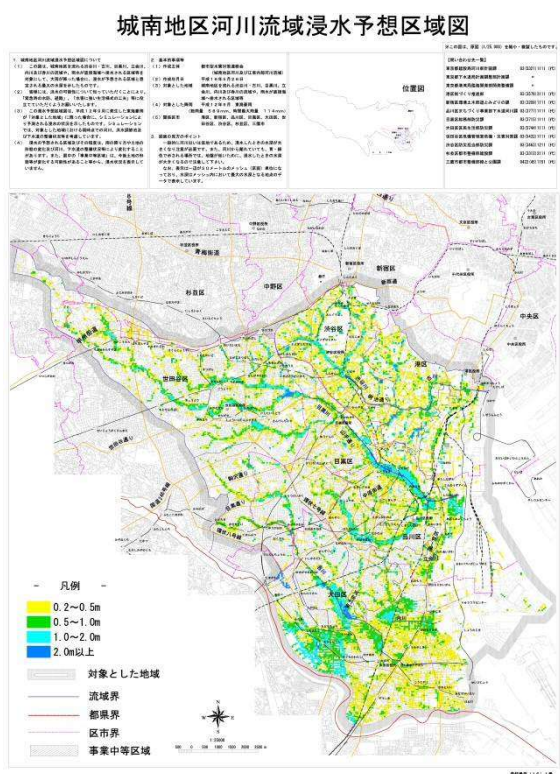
城南地区河川流域浸水予想区域図

位置図

杉並区

中野区

新宿区

渋谷区

世田谷区

目黒区

港区

中央区

品川区

大田区

凡例

0.2～0.5m

0.5～1.0m

1.0～2.0m

2.0m以上

対象とした地域

流域界

都県界

区市界

事業中等区域

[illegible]